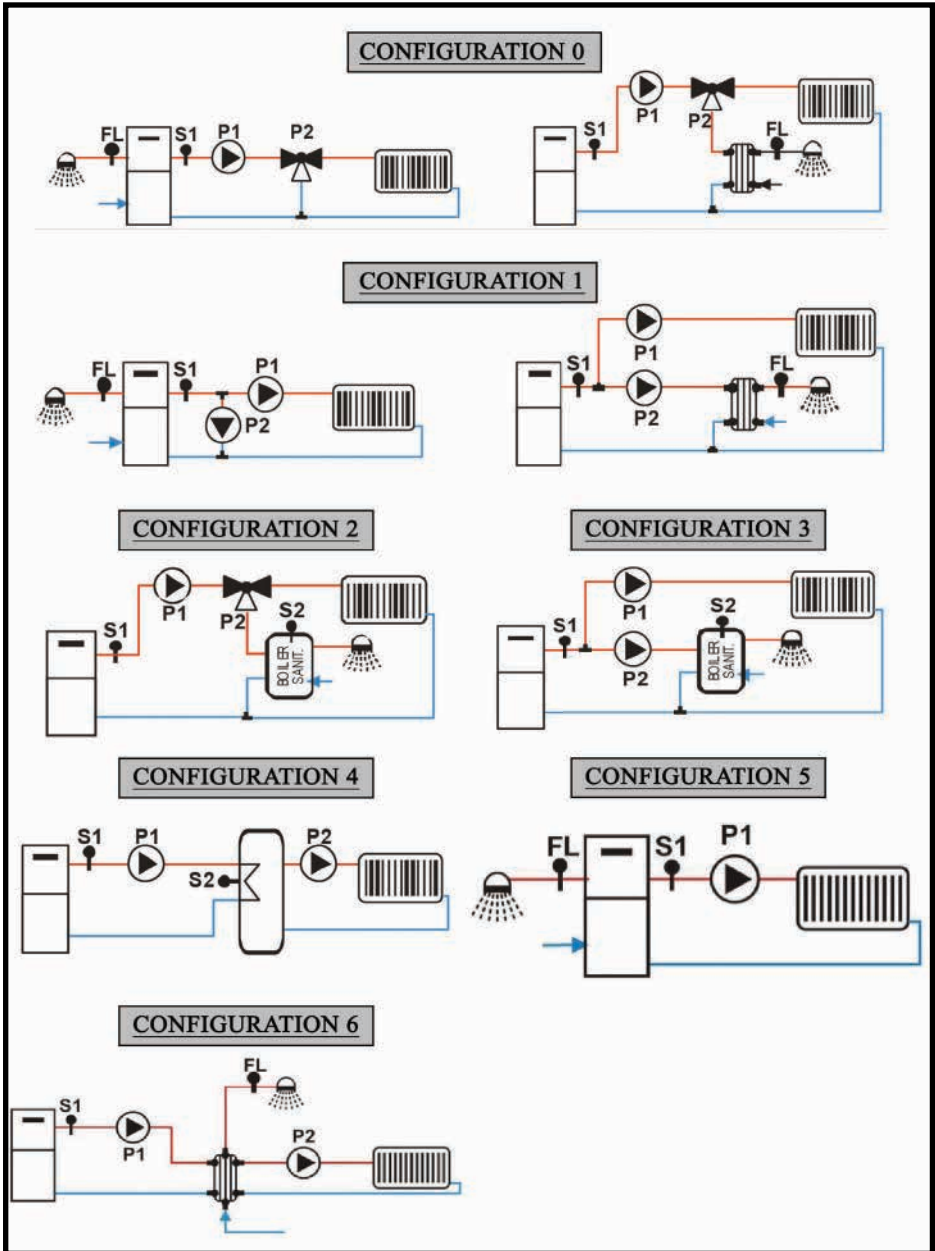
CONFIGURATION 0

FL S1 P1 P2

S1 P1 P2 FL

CONFIGURATION 1

FL S1 P1 P2

S1 P1 P2 FL

CONFIGURATION 2

P1 S1 P2 S2 BOILER SANIT.

CONFIGURATION 3

S1 P1 P2 S2 BOILER SANIT.

CONFIGURATION 4

S1 P1 S2 P2

CONFIGURATION 5

FL S1 P1

CONFIGURATION 6

S1 P1 FL P2